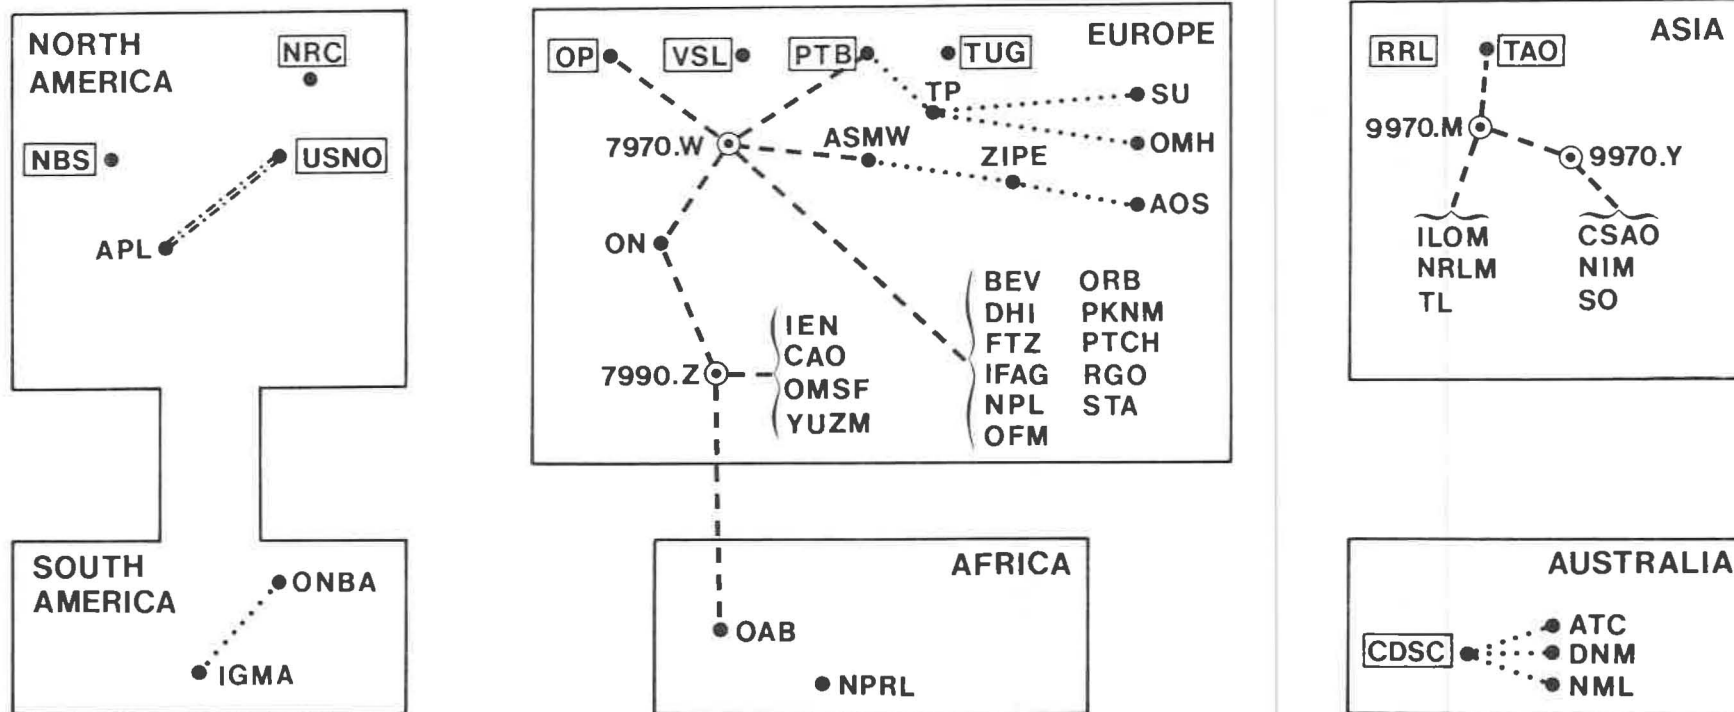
NORTH AMERICA

NRC

NBS

USNO

APL

SOUTH AMERICA

ONBA

IGMA

EUROPE

OP

VSL

PTB

TUG

TP

SU

OMH

7970.W

ASMW

ZIPE

AOS

ON

BEV
DHI
FTZ
IFAG
NPL
OFM

ORB
PKNM
PTCH
RGO
STA

IEN
CAO
OMSF
YUZM

7990.Z

AFRICA

OAB

NPRL

ASIA

RRL

TAO

9970.M

9970.Y

ILOM
NRLM
TL

CSAO
NIM
SO

AUSTRALIA

CDSC

ATC
DNM
NML